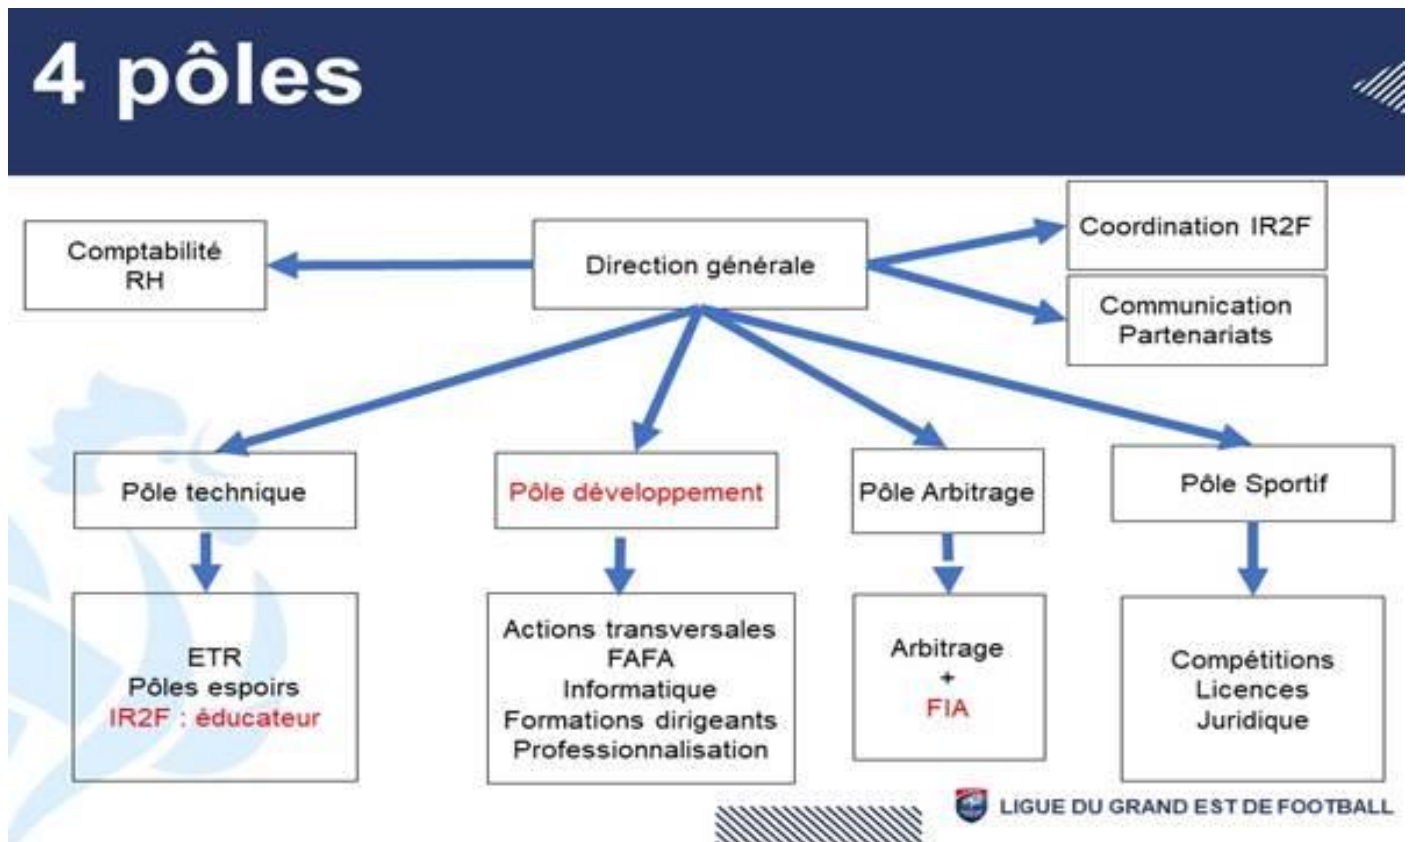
4 pôles

Comptabilité
RH

Direction générale

Coordination IR2F

Communication
Partenariats

Pôle technique

Pôle développement

Pôle Arbitrage

Pôle Sportif

ETR
Pôles espoirs
IR2F : éducateur

Actions transversales
FAFA
Informatique
Formations dirigeants
Professionnalisation

Arbitrage
+
FIA

Compétitions
Licences
Juridique

LIGUE DU GRAND EST DE FOOTBALL